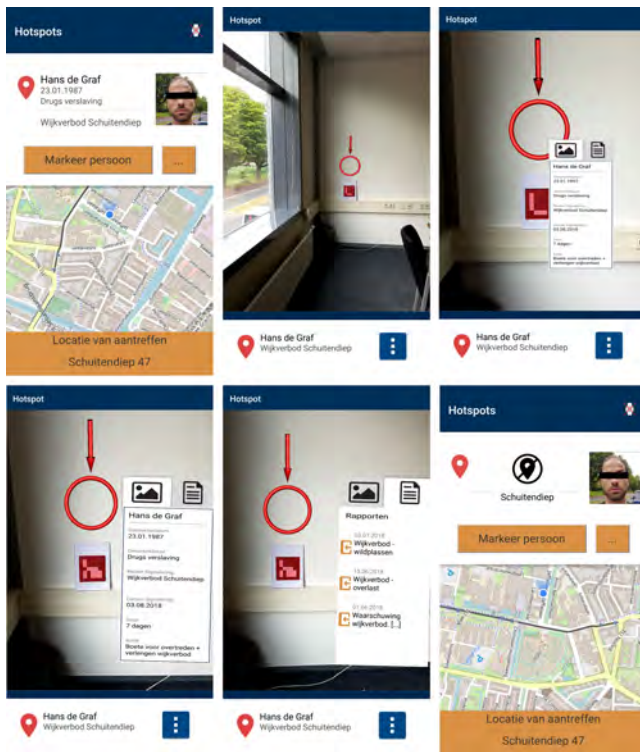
Hotspots

Hans de Graf
23.01.1987
Drugs verslaving

Wijkverbod Schuitendiep

Markeer persoon

...

Locatie van aantreffen

Schuitendiep 47

Hotspot

Hans de Graf
Wijkverbod Schuitendiep

Hotspot

Hans de Graf
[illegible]

Hans de Graf
Wijkverbod Schuitendiep

Hotspot

Hans de Graf
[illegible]
23.01.1987
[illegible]
Drugs verslaving
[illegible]
Wijkverbod Schuitendiep
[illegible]
03.08.2018
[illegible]
7 dagen
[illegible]
Boete voor overtreden + verlengen wijkverbod

Hans de Graf
Wijkverbod Schuitendiep

Hotspot

Rapporten

03.07.2018
Wijkverbod - wildplassen

15.06.2018
Wijkverbod - overlast

01.04.2018
Waarschuwing wijkverbod. [...]

Hans de Graf
Wijkverbod Schuitendiep

Hotspots

Schuitendiep

Markeer persoon

...

Locatie van aantreffen

Schuitendiep 47